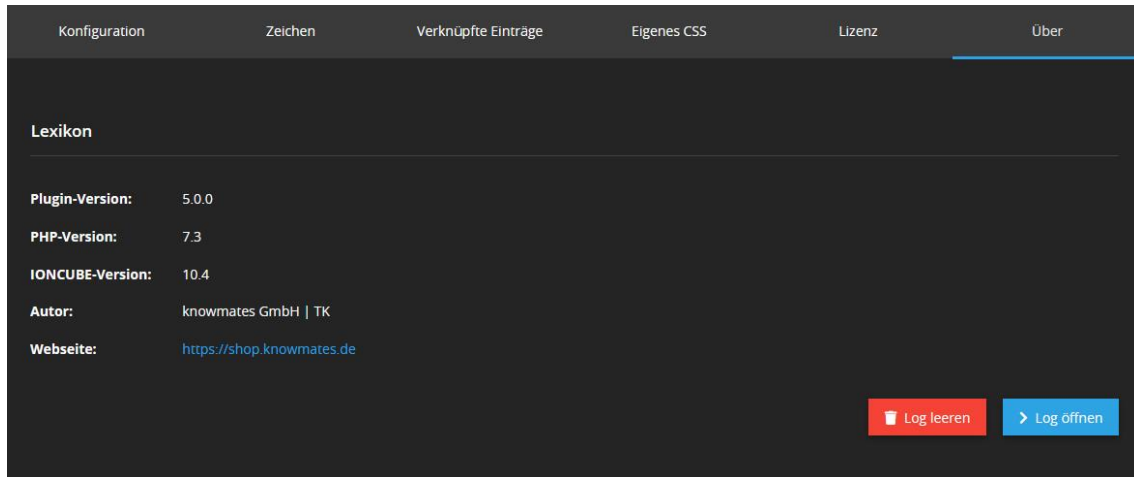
Konfiguration Zeichen Verknüpfte Einträge Eigenes CSS Lizenz Über

Lexikon

| | |
|---|---|
| **Plugin-Version:** | 5.0.0 |
| **PHP-Version:** | 7.3 |
| **IONCUBE-Version:** | 10.4 |
| **Autor:** | knowmates GmbH \| TK |
| **Webseite:** | https://shop.knowmates.de |

Log leeren

Log öffnen